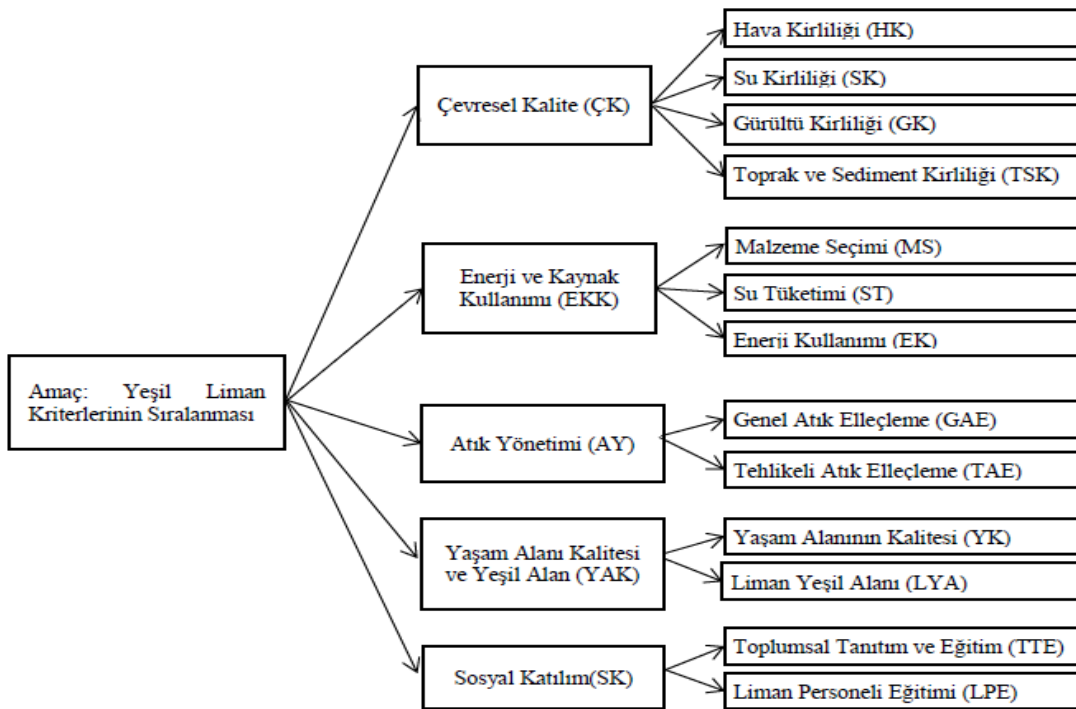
Amaç: Yeşil Liman Kriterlerinin Sıralanması

Çevresel Kalite (ÇK)

Hava Kirliliği (HK)

Su Kirliliği (SK)

Gürültü Kirliliği (GK)

Toprak ve Sediment Kirliliği (TSK)

Enerji ve Kaynak Kullanımı (EKK)

Malzeme Seçimi (MS)

Su Tüketimi (ST)

Enerji Kullanımı (EK)

Atık Yönetimi (AY)

Genel Atık Elleçleme (GAE)

Tehlikeli Atık Elleçleme (TAE)

Yaşam Alanı Kalitesi ve Yeşil Alan (YAK)

Yaşam Alanının Kalitesi (YK)

Liman Yeşil Alanı (LYA)

Sosyal Katılım(SK)

Toplumsal Tanıtım ve Eğitim (TTE)

Liman Personeli Eğitimi (LPE)